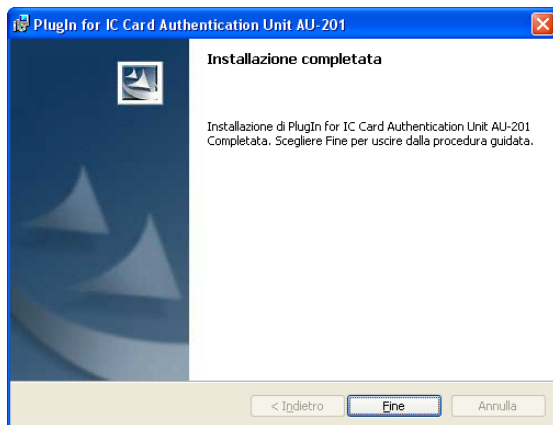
PlugIn for IC Card Authentication Unit AU-201

Installazione completata

Installazione di PlugIn for IC Card Authentication Unit AU-201 Completata. Scegliere Fine per uscire dalla procedura guidata.

< Indietro
Fine
Annulla